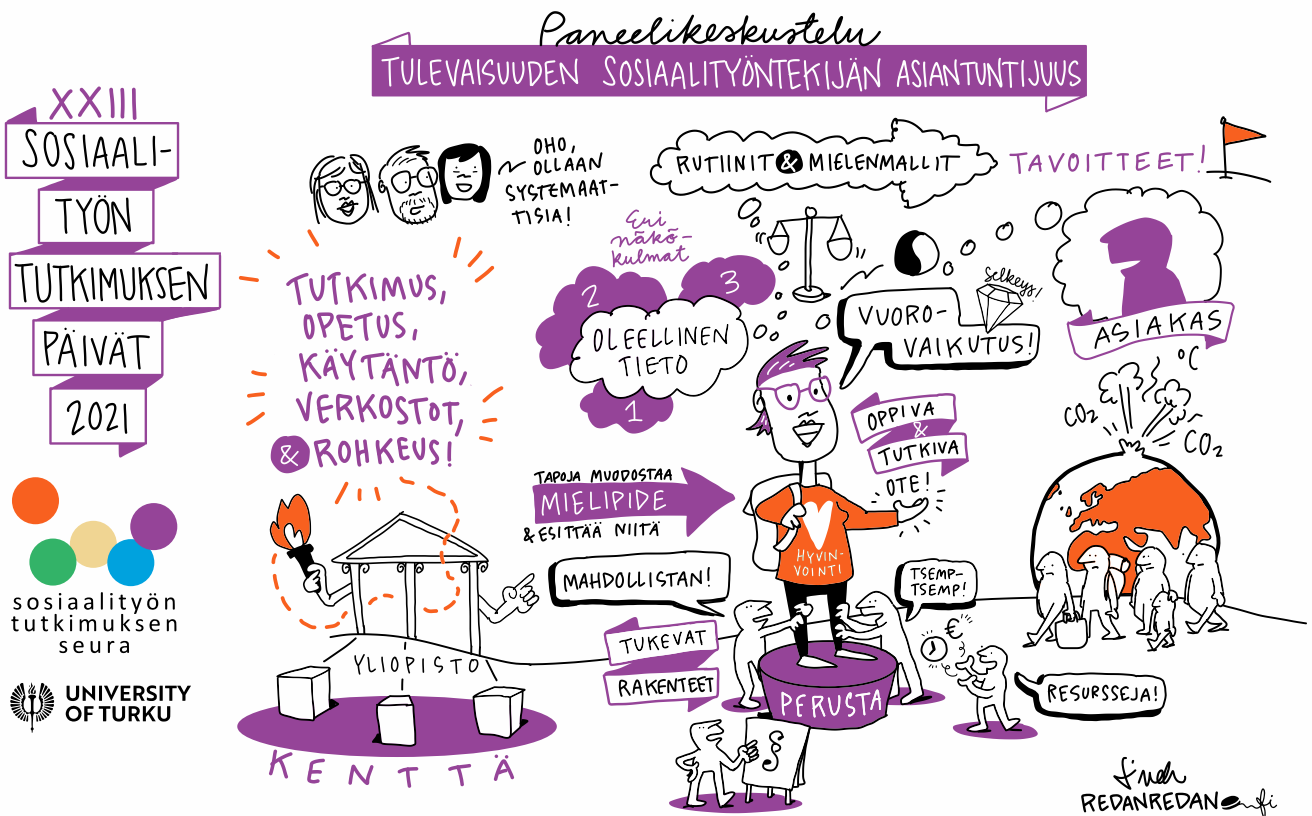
XXIII
SOSIAALI-
TYÖN
TUTKIMUKSEN
PÄIVÄT
2021

sosiaalityön tutkimuksen seura

UNIVERSITY OF TURKU

Paneelikeskustelu
TULEVAISUUDEN SOSIAALITYÖNTEKIJÄN ASIANTUNTIJUUS

OHO, OLLAAN SYSTEMAATTISIA!

RUTIINIT & MIELENMALLIT

TAVOITTEET!

TUTKIMUS, OPETUS, KÄYTÄNTÖ, VERKOSTOT, & ROHKEUS!

Eri näkökulmat
2
3
OLEELLINEN TIETO
1

VUOROVAIKUTUS!
Selkeys!

ASIAKAS
°C
$CO_2$
$CO_2$

OPPIVA & TUTKIVA OTE!

TAPOJA MUODOSTAA MIELIPIDE & ESITTÄÄ NIITÄ

HYVINVOINTI

MAHDOLLISTAN!

TSEMP-TSEMP!

TUKEVAT RAKENTEET

€

YLIOPISTO

PERUSTA

RESURSSEJA!

§

KENTTÄ

finch
REDANREDAN.fi